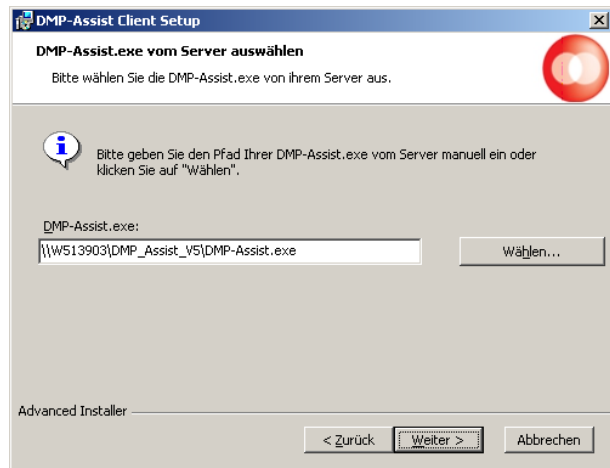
DMP-Assist Client Setup

DMP-Assist.exe vom Server auswählen

Bitte wählen Sie die DMP-Assist.exe von ihrem Server aus.

Bitte geben Sie den Pfad Ihrer DMP-Assist.exe vom Server manuell ein oder klicken Sie auf "Wählen".

DMP-Assist.exe:

\\W513903\DMP_Assist_V5\DMP-Assist.exe

Wählen...

Advanced Installer

< Zurück

Weiter >

Abbrechen